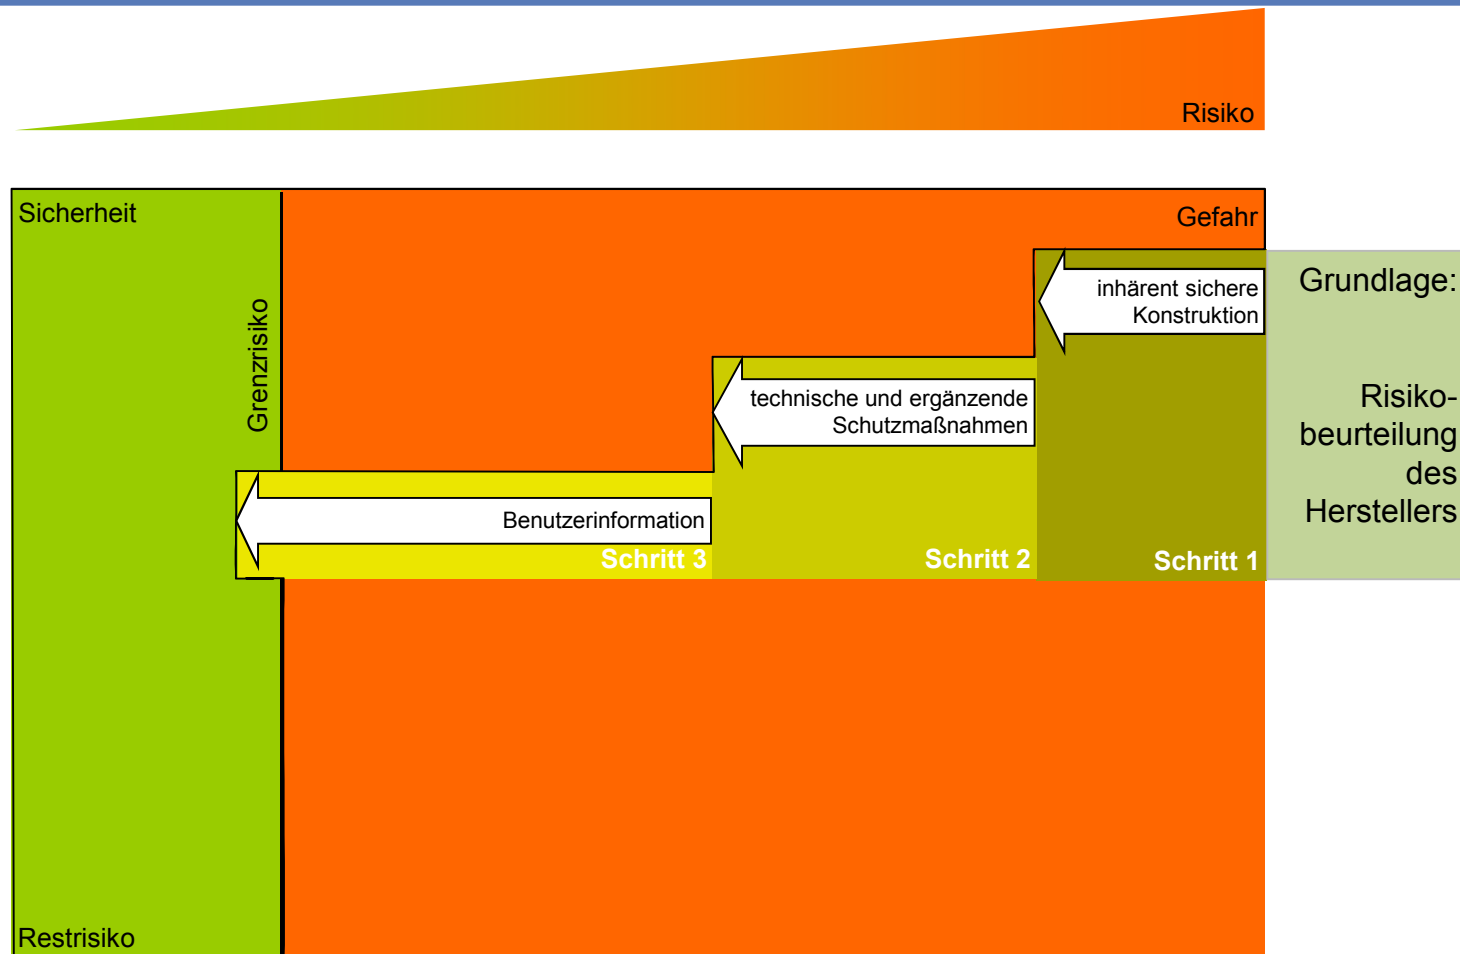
Risiko

Sicherheit

Grenzrisiko

Gefahr

inhärent sichere Konstruktion

Grundlage:

Risikobeurteilung des Herstellers

technische und ergänzende Schutzmaßnahmen

Benutzerinformation

Schritt 3

Schritt 2

Schritt 1

Restrisiko